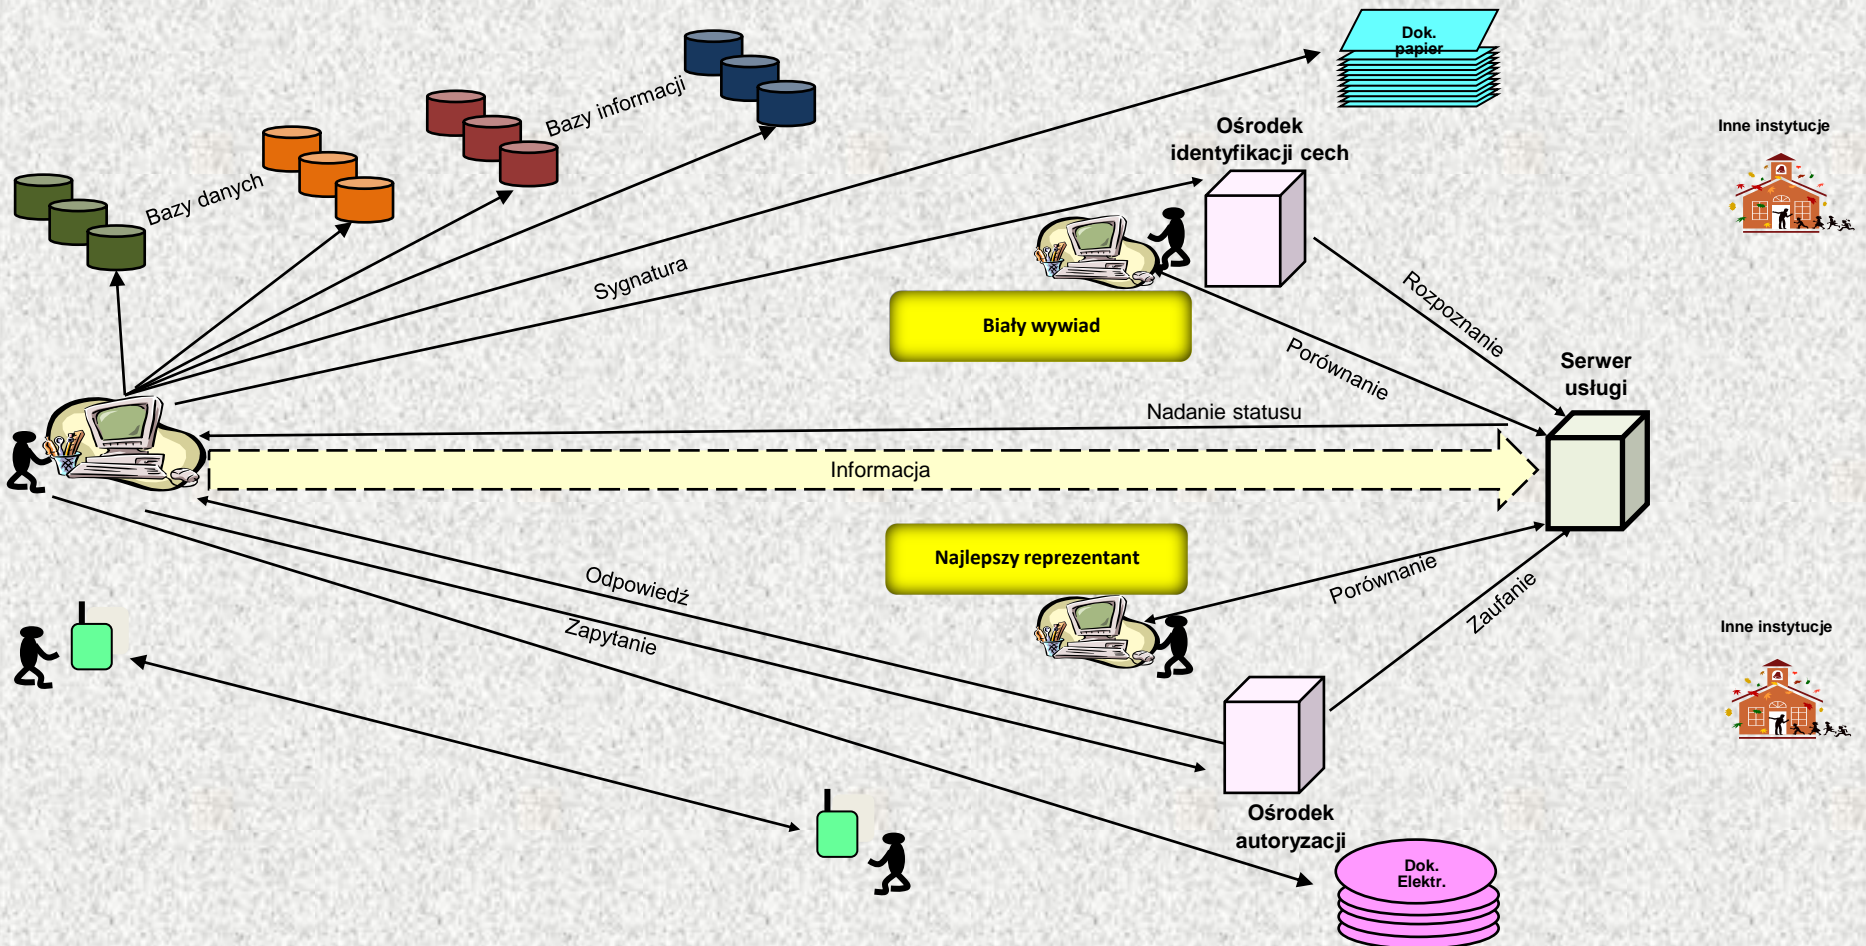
Dok. papier

Bazy informacji

Bazy danych

Ośrodek identyfikacji cech

Inne instytucje

Sygnatura

Biały wywiad

Rozpoznanie

Porównanie

Serwer usługi

Nadanie statusu

Informacja

Najlepszy reprezentant

Odpowiedź

Porównanie

Zapytanie

Zaufanie

Inne instytucje

Ośrodek autoryzacji

Dok. Elektr.